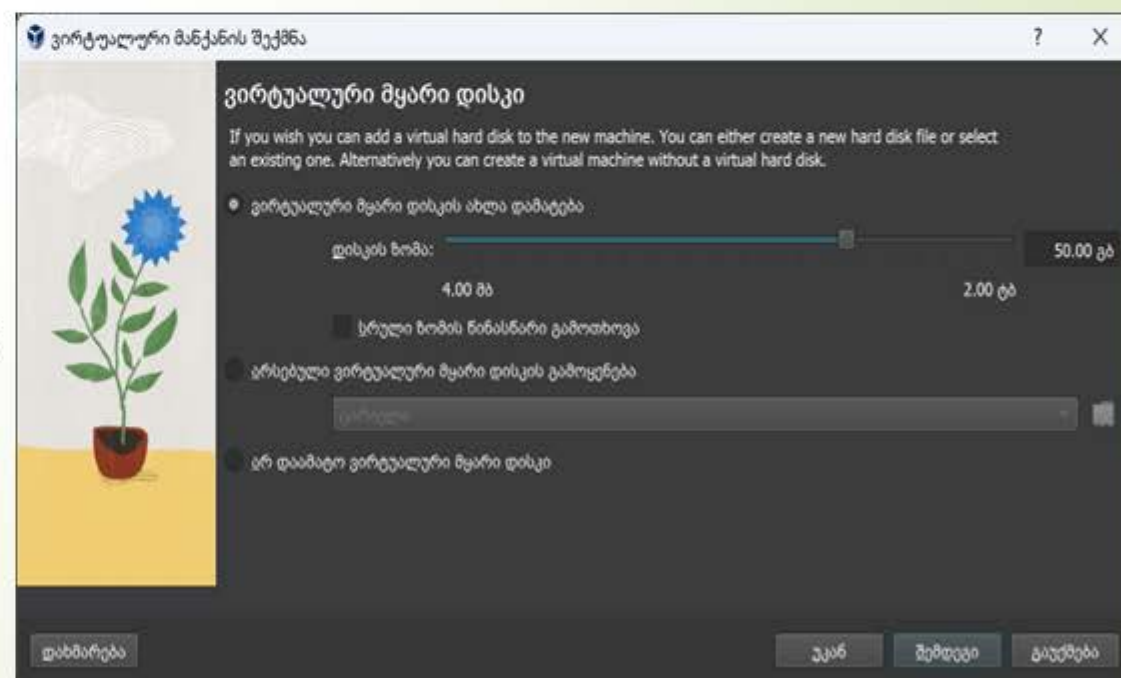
ვირტუალური მანქანის შექმნა

?

X

ვირტუალური მყარი დისკი

If you wish you can add a virtual hard disk to the new machine. You can either create a new hard disk file or select an existing one. Alternatively you can create a virtual machine without a virtual hard disk.

ვირტუალური მყარი დისკის ახლა დამატება

დისკის ზომა:

50.00 გბ

4.00 მბ

2.00 ტბ

სრული ზომის წინასწარი გამოთხოვა

არსებული ვირტუალური მყარი დისკის გამოყენება

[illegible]

არ დაამატო ვირტუალური მყარი დისკი

დახმარება

უკან

შემდეგი

გაუქმება